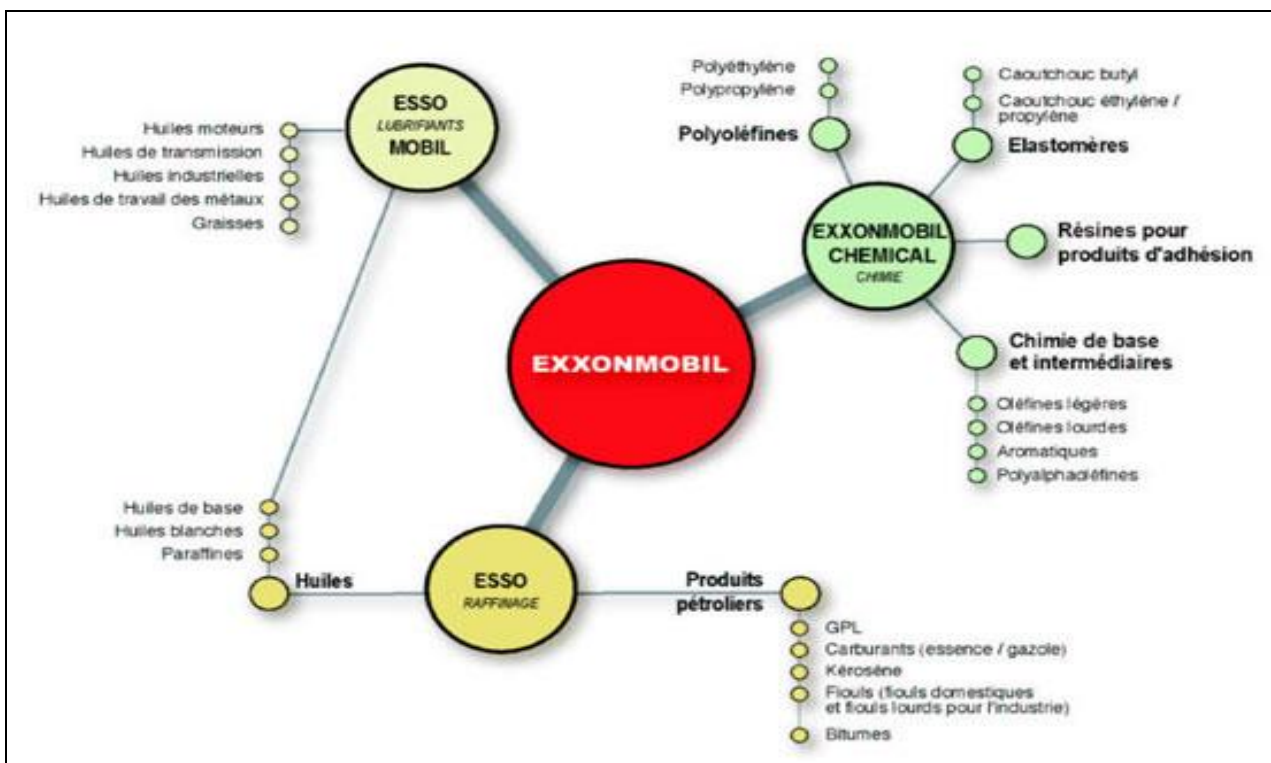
ESSO
LUBRIFIANTS
MOBIL

Huiles moteurs
Huiles de transmission
Huiles industrielles
Huiles de travail des métaux
Graisses

Polyéthylène
Polypropylène
Polyoléfines

Caoutchouc butyl
Caoutchouc éthylène / propylène
Elastomères

EXXONMOBIL
CHEMICAL
CHIMIE

Résines pour produits d'adhésion

Chimie de base et intermédiaires

Oléfines légères
Oléfines lourdes
Aromatiques
Polyalphaoléfines

EXXONMOBIL

Huiles de base
Huiles blanches
Paraffines
Huiles

ESSO
RAFFINAGE

Produits pétroliers

GPL
Carburants (essence / gazole)
Kérosène
Fiouls (fiouls domestiques et fiouls lourds pour l'industrie)
Bitumes